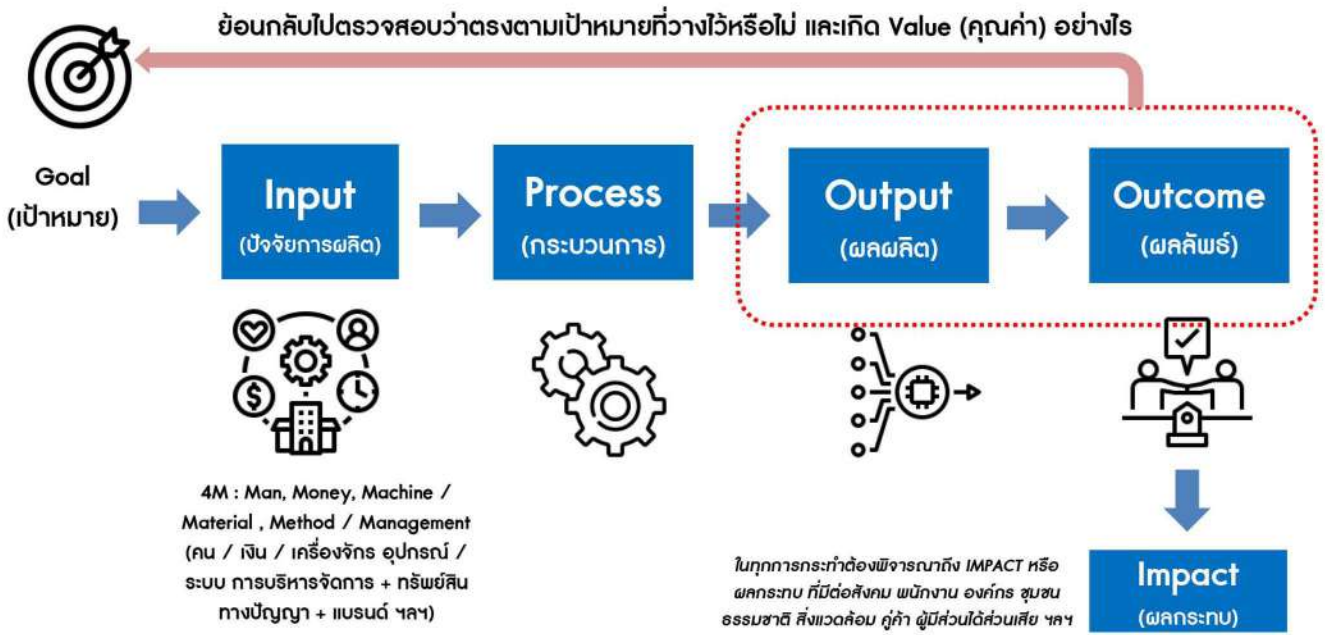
ย้อนกลับไปตรวจสอบว่าตรงตามเป้าหมายที่วางไว้หรือไม่ และเกิด Value (คุณค่า) อย่างไร

Goal
(เป้าหมาย)

Input
(ปัจจัยการผลิต)

Process
(กระบวนการ)

Output
(ผลผลิต)

Outcome
(ผลลัพธ์)

4M : Man, Money, Machine / Material , Method / Management (คน / เงิน / เครื่องจักร อุปกรณ์ / ระบบ การบริหารจัดการ + ทรัพย์สินทางปัญญา + แบรนด์ ฯลฯ)

ในทุกการกระทำต้องพิจารณาถึง IMPACT หรือ ผลกระทบ ที่มีต่อสังคม พนักงาน องค์กร ชุมชน ธรรมชาติ สิ่งแวดล้อม คู่ค้า ผู้มีส่วนได้ส่วนเสีย ฯลฯ

Impact
(ผลกระทบ)